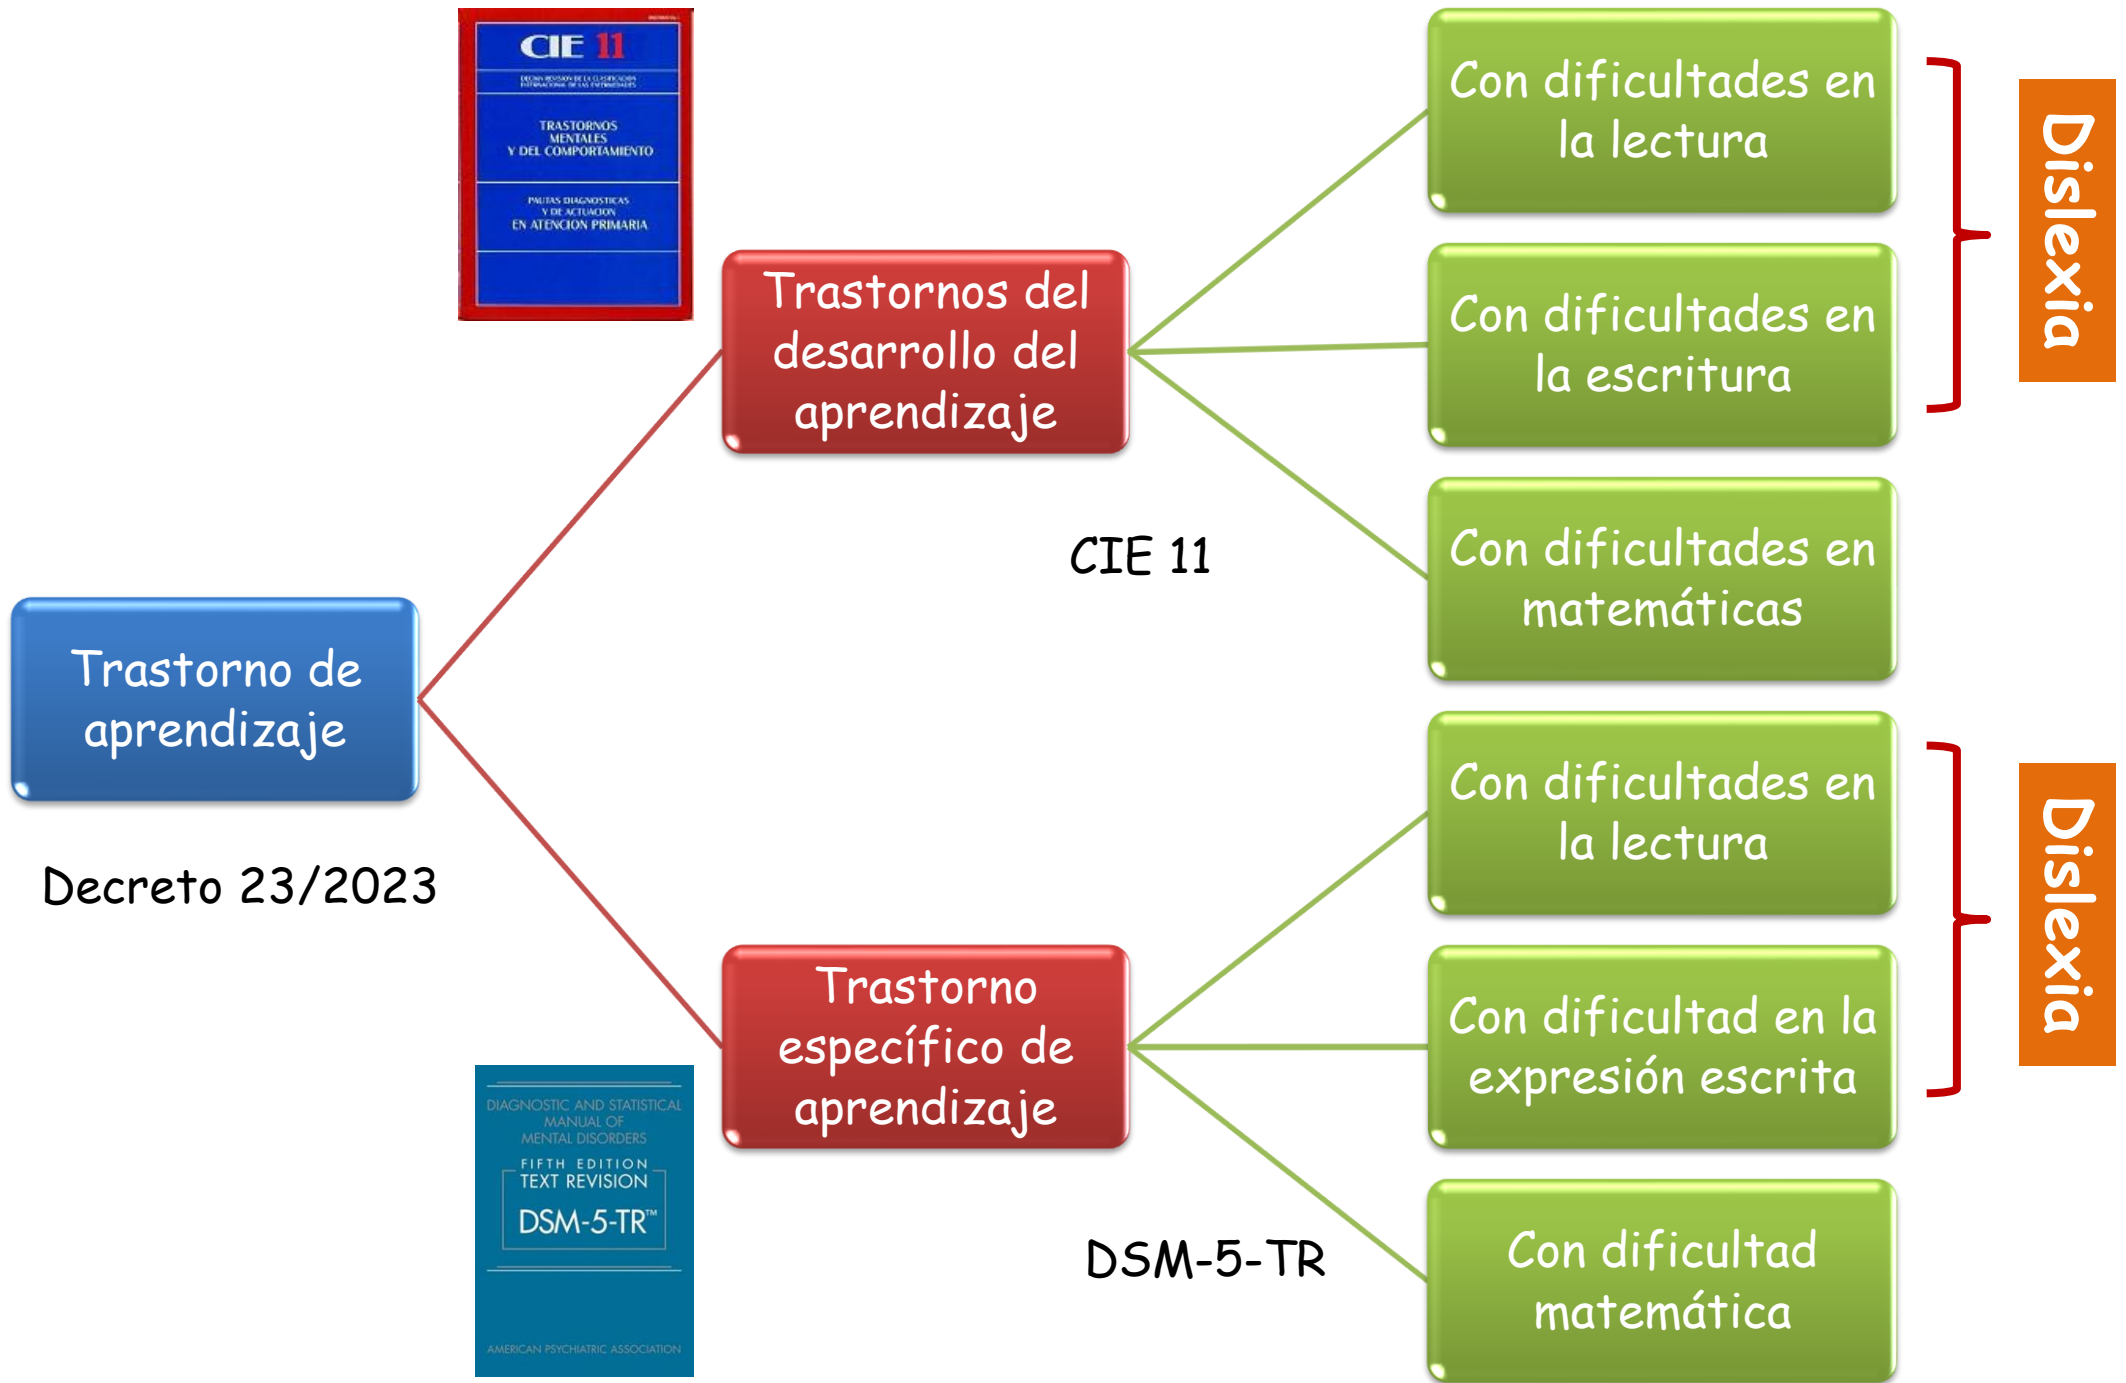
CIE 11
DÉCIMA REVISIÓN DE LA CLASIFICACIÓN INTERNACIONAL DE LAS ENFERMEDADES
TRASTORNOS MENTALES Y DEL COMPORTAMIENTO
PAUTAS DIAGNÓSTICAS Y DE ACTUACIÓN EN ATENCIÓN PRIMARIA

Trastorno de aprendizaje

Decreto 23/2023

Trastornos del desarrollo del aprendizaje

CIE 11

Con dificultades en la lectura

Con dificultades en la escritura

Con dificultades en matemáticas

Dislexia

Trastorno específico de aprendizaje

DIAGNOSTIC AND STATISTICAL MANUAL OF MENTAL DISORDERS
FIFTH EDITION
TEXT REVISION
DSM-5-TR™
AMERICAN PSYCHIATRIC ASSOCIATION

DSM-5-TR

Con dificultades en la lectura

Con dificultad en la expresión escrita

Con dificultad matemática

Dislexia